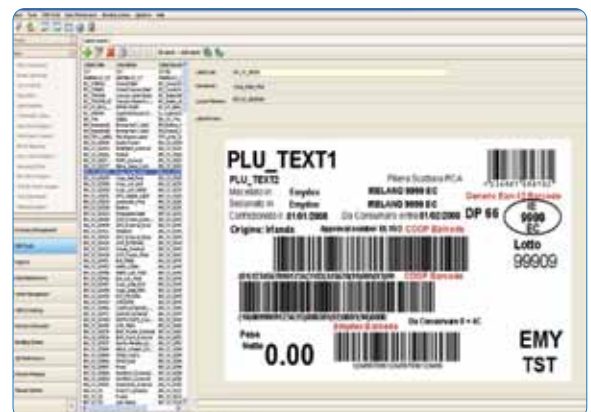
PLU_TEXT1

PLU_TEXT2

Filiera Scottona PCA

Macellato in: Empika IRELAND 9999 EC

Sezionato in: Empika IRELAND 9999 EC

Confezionato il: 01/01/2008 Da Consumarsi entro il 01/02/2008

Origine: Irlanda

COOP Barcode

Generic Ean-13 Barcode

DP 66

IE 9999 EC

Lotto

99909

COOP Barcode

Da Consumarsi 0 + 4C

Peso Netto

0.00

EMY

TST